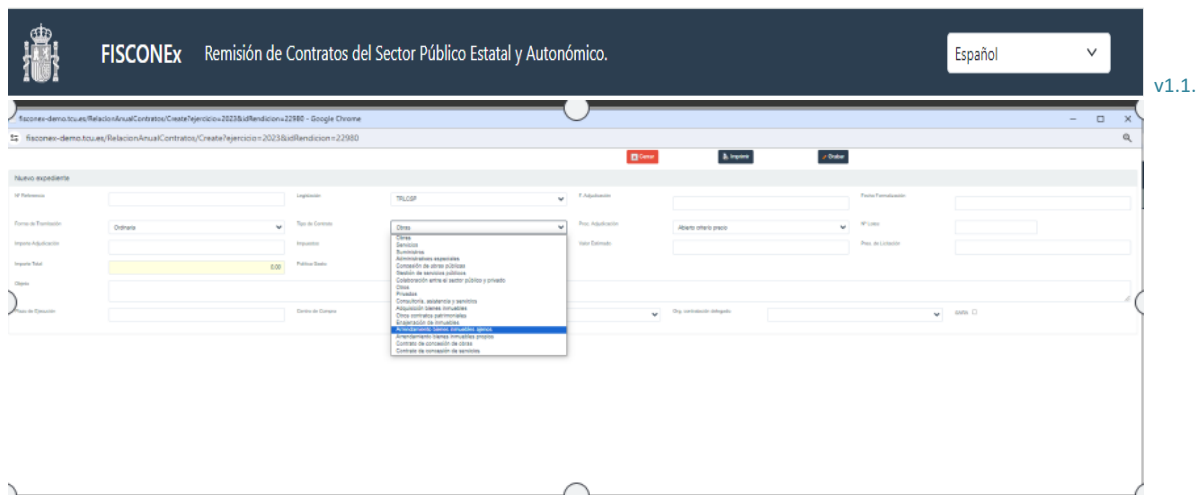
FISCONEx Remisión de Contratos del Sector Público Estatal y Autonómico.

Español

v1.1.

fisconex-demo.tcu.es/RelacionAnualContratos/Create?ejercicio=2023&idRendicion=22980 - Google Chrome

fisconex-demo.tcu.es/RelacionAnualContratos/Create?ejercicio=2023&idRendicion=22980

Cerrar Imprimir Grabar

Nuevo expediente

Nº Referencia

Legislación TRLCSP

F. Adjudicación

Fecha Formalización

Forma de Tramitación Ordinaria

Tipo de Contrato Obras

Proc. Adjudicación Abierto criterio precio

Nº Lotes

Importe Adjudicación

Impuestos

Valor Estimado

Pres. de Licitación

Importe Total 0,00

Públicos Gasto

Objeto

Plazo de Ejecución

Centro de Compra

Org. contratación delegado

SARA

Obras
Servicios
Suministros
Administrativos especiales
Concesión de obras públicas
Gestión de servicios públicos
Colaboración entre el sector público y privado
Obras
Privados
Consultoría, asistencia y servicios
Adquisición bienes inmuebles
Otros contratos patrimoniales
Enajenación de inmuebles
Arrendamiento bienes inmuebles ajenos
Arrendamiento bienes inmuebles propios
Contrato de concesión de obras
Contrato de concesión de servicios